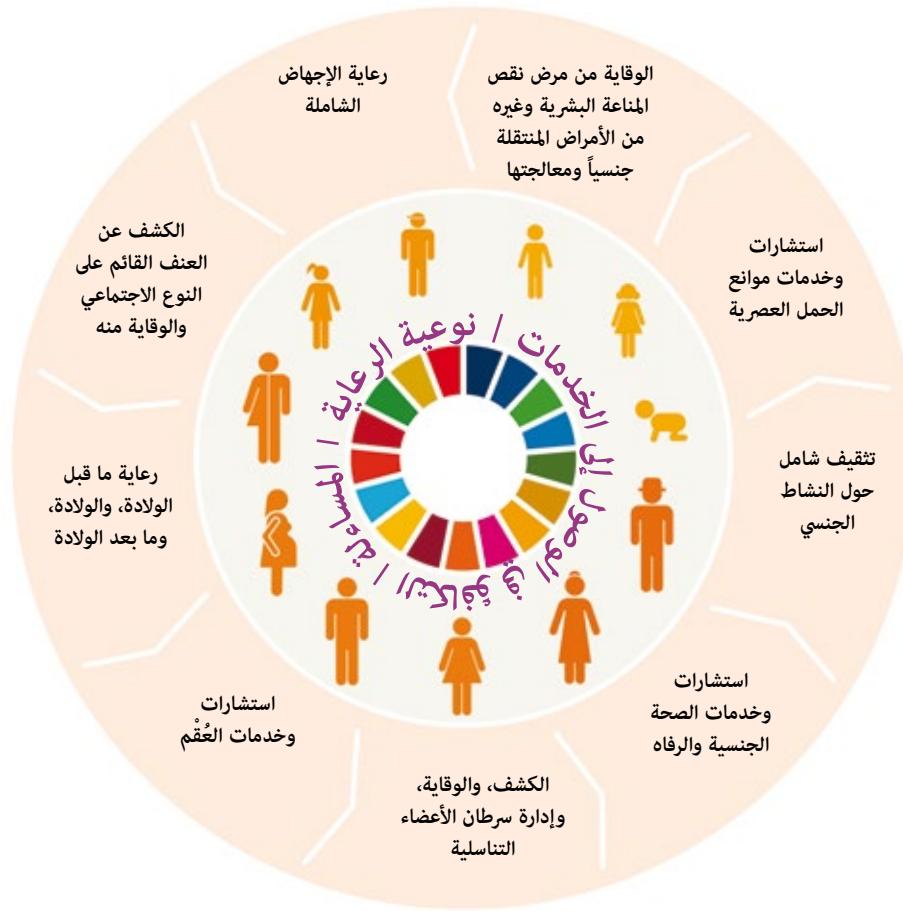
الوقاية من مرض نقص المناعة البشرية وغيره من الأمراض المنتقلة جنسياً ومعالجتها

استشارات وخدمات موانع الحمل العصرية

تثقيف شامل حول النشاط الجنسي

استشارات وخدمات الصحة الجنسية والرفاه

الكشف، والوقاية، وإدارة سرطان الأعضاء التناسلية

استشارات وخدمات العُقْم

رعاية ما قبل الولادة، والولادة، وما بعد الولادة

الكشف عن العنف القائم على النوع الاجتماعي والوقاية منه

رعاية الإجهاض الشاملة

الوصول إلى الخدمات / نوعية الرعاية / المساءلة / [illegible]